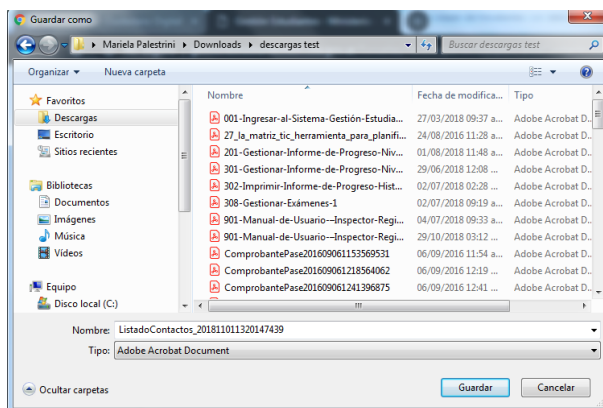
Guardar como

Mariela Palestrini ▸ Downloads ▸ descargas test

Buscar descargas test

Organizar ▾ Nueva carpeta

Favoritos
Descargas
Escritorio
Sitios recientes

Bibliotecas
Documentos
Imágenes
Música
Vídeos

Equipo
Disco local (C:)

| Nombre | Fecha de modifica... | Tipo |
|---|---|---|
| 001-Ingresar-al-Sistema-Gestión-Estudia... | 27/03/2018 09:37 a... | Adobe Acrobat D... |
| 27_la_matriz_tic_herramienta_para_planifi... | 24/08/2016 11:28 a... | Adobe Acrobat D... |
| 201-Gestionar-Informe-de-Progreso-Niv... | 01/08/2018 11:48 a... | Adobe Acrobat D... |
| 301-Gestionar-Informe-de-Progreso-Niv... | 29/06/2018 12:08 ... | Adobe Acrobat D... |
| 302-Imprimir-Informe-de-Progreso-Hist... | 02/07/2018 02:28 ... | Adobe Acrobat D... |
| 308-Gestionar-Exámenes-1 | 02/07/2018 09:19 a... | Adobe Acrobat D... |
| 901-Manual-de-Usuario---Inspector-Regi... | 04/07/2018 09:33 a... | Adobe Acrobat D... |
| 901-Manual-de-Usuario---Inspector-Regi... | 29/10/2018 03:12 ... | Adobe Acrobat D... |
| ComprobantePase201609061153569531 | 06/09/2016 11:54 a... | Adobe Acrobat D... |
| ComprobantePase201609061218564062 | 06/09/2016 12:19 ... | Adobe Acrobat D... |
| ComprobantePase201609061241396875 | 06/09/2016 12:41 ... | Adobe Acrobat D... |

Nombre: ListadoContactos_201811011320147439
Tipo: Adobe Acrobat Document

Ocultar carpetas

Guardar
Cancelar